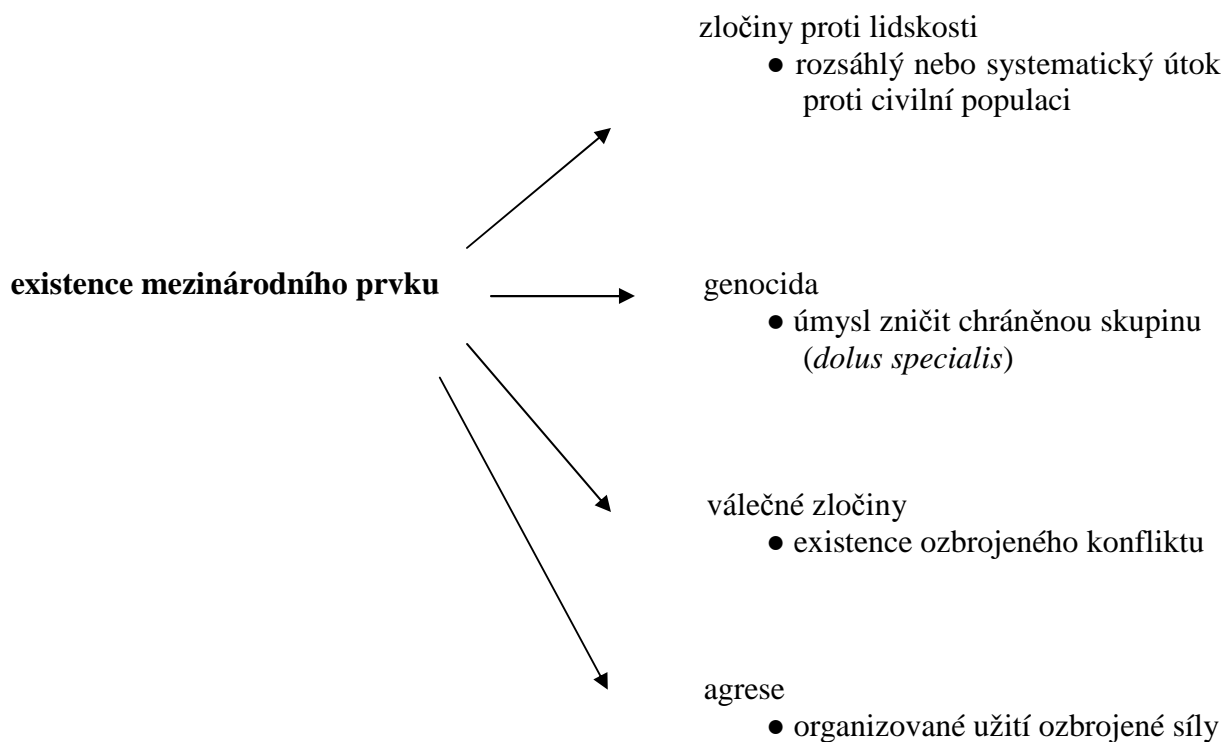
existence mezinárodního prvku

zločiny proti lidskosti
● rozsáhlý nebo systematický útok proti civilní populaci

genocida
● úmysl zničit chráněnou skupinu (*dolus specialis*)

válečné zločiny
● existence ozbrojeného konfliktu

agrese
● organizované užití ozbrojené síly